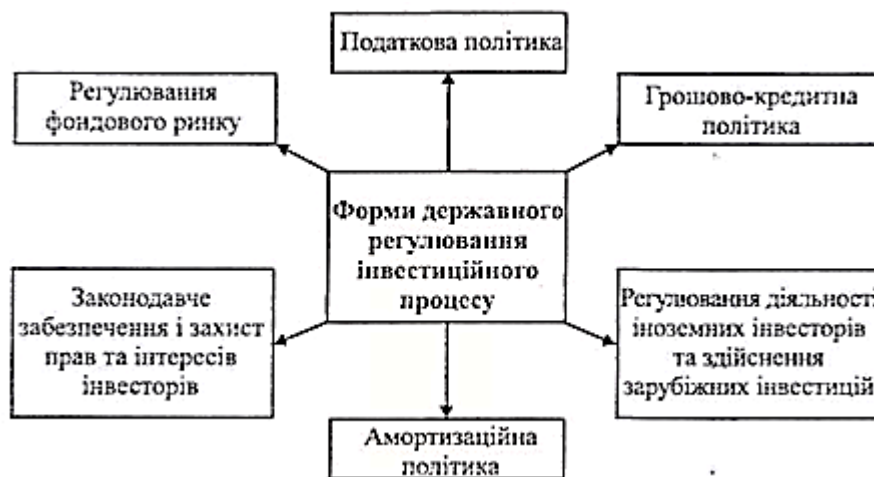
Податкова політика

Регулювання фондового ринку

Грошово-кредитна політика

Форми державного регулювання інвестиційного процесу

Законодавче забезпечення і захист прав та інтересів інвесторів

Регулювання діяльності іноземних інвесторів та здійснення зарубіжних інвестицій

Амортизаційна політика